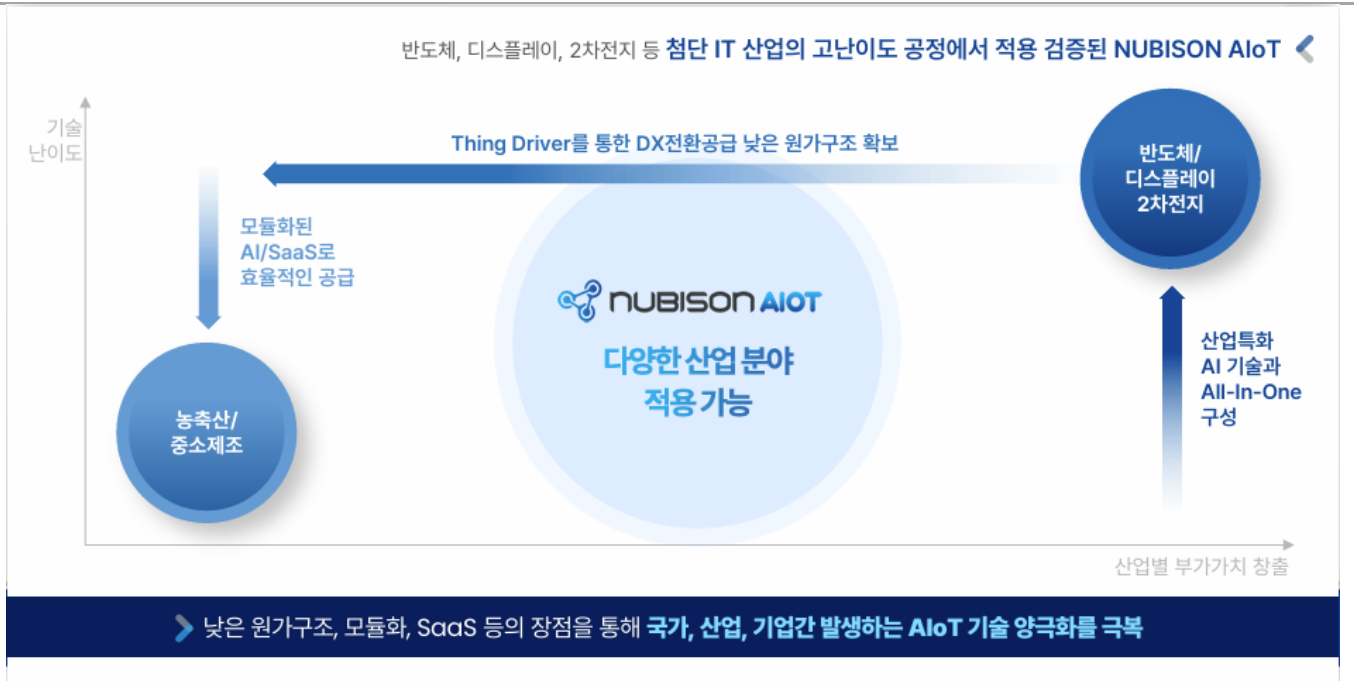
반도체, 디스플레이, 2차전지 등 첨단 IT 산업의 고난이도 공정에서 적용 검증된 NUBISON AIoT

기술 난이도

Thing Driver를 통한 DX전환공급 낮은 원가구조 확보

반도체/ 디스플레이 2차전지

모듈화된 AI/SaaS로 효율적인 공급

NUBISON AIOT

다양한 산업 분야 적용 가능

산업특화 AI 기술과 All-In-One 구성

농축산/ 중소제조

산업별 부가가치 창출

낮은 원가구조, 모듈화, SaaS 등의 장점을 통해 국가, 산업, 기업간 발생하는 AIoT 기술 양극화를 극복